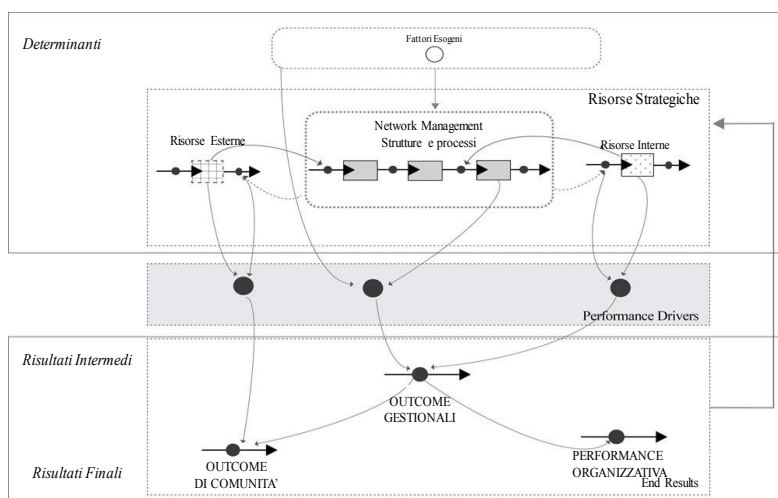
Determinanti

Fattori Esogeni

Risorse Strategiche

Network Management
Strutture e processi

Risorse Esterne

Risorse Interne

Performance Drivers

Risultati Intermedi

OUTCOME
GESTIONALI

Risultati Finali

OUTCOME
DI COMUNITA'

PERFORMANCE
ORGANIZZATIVA

End Results